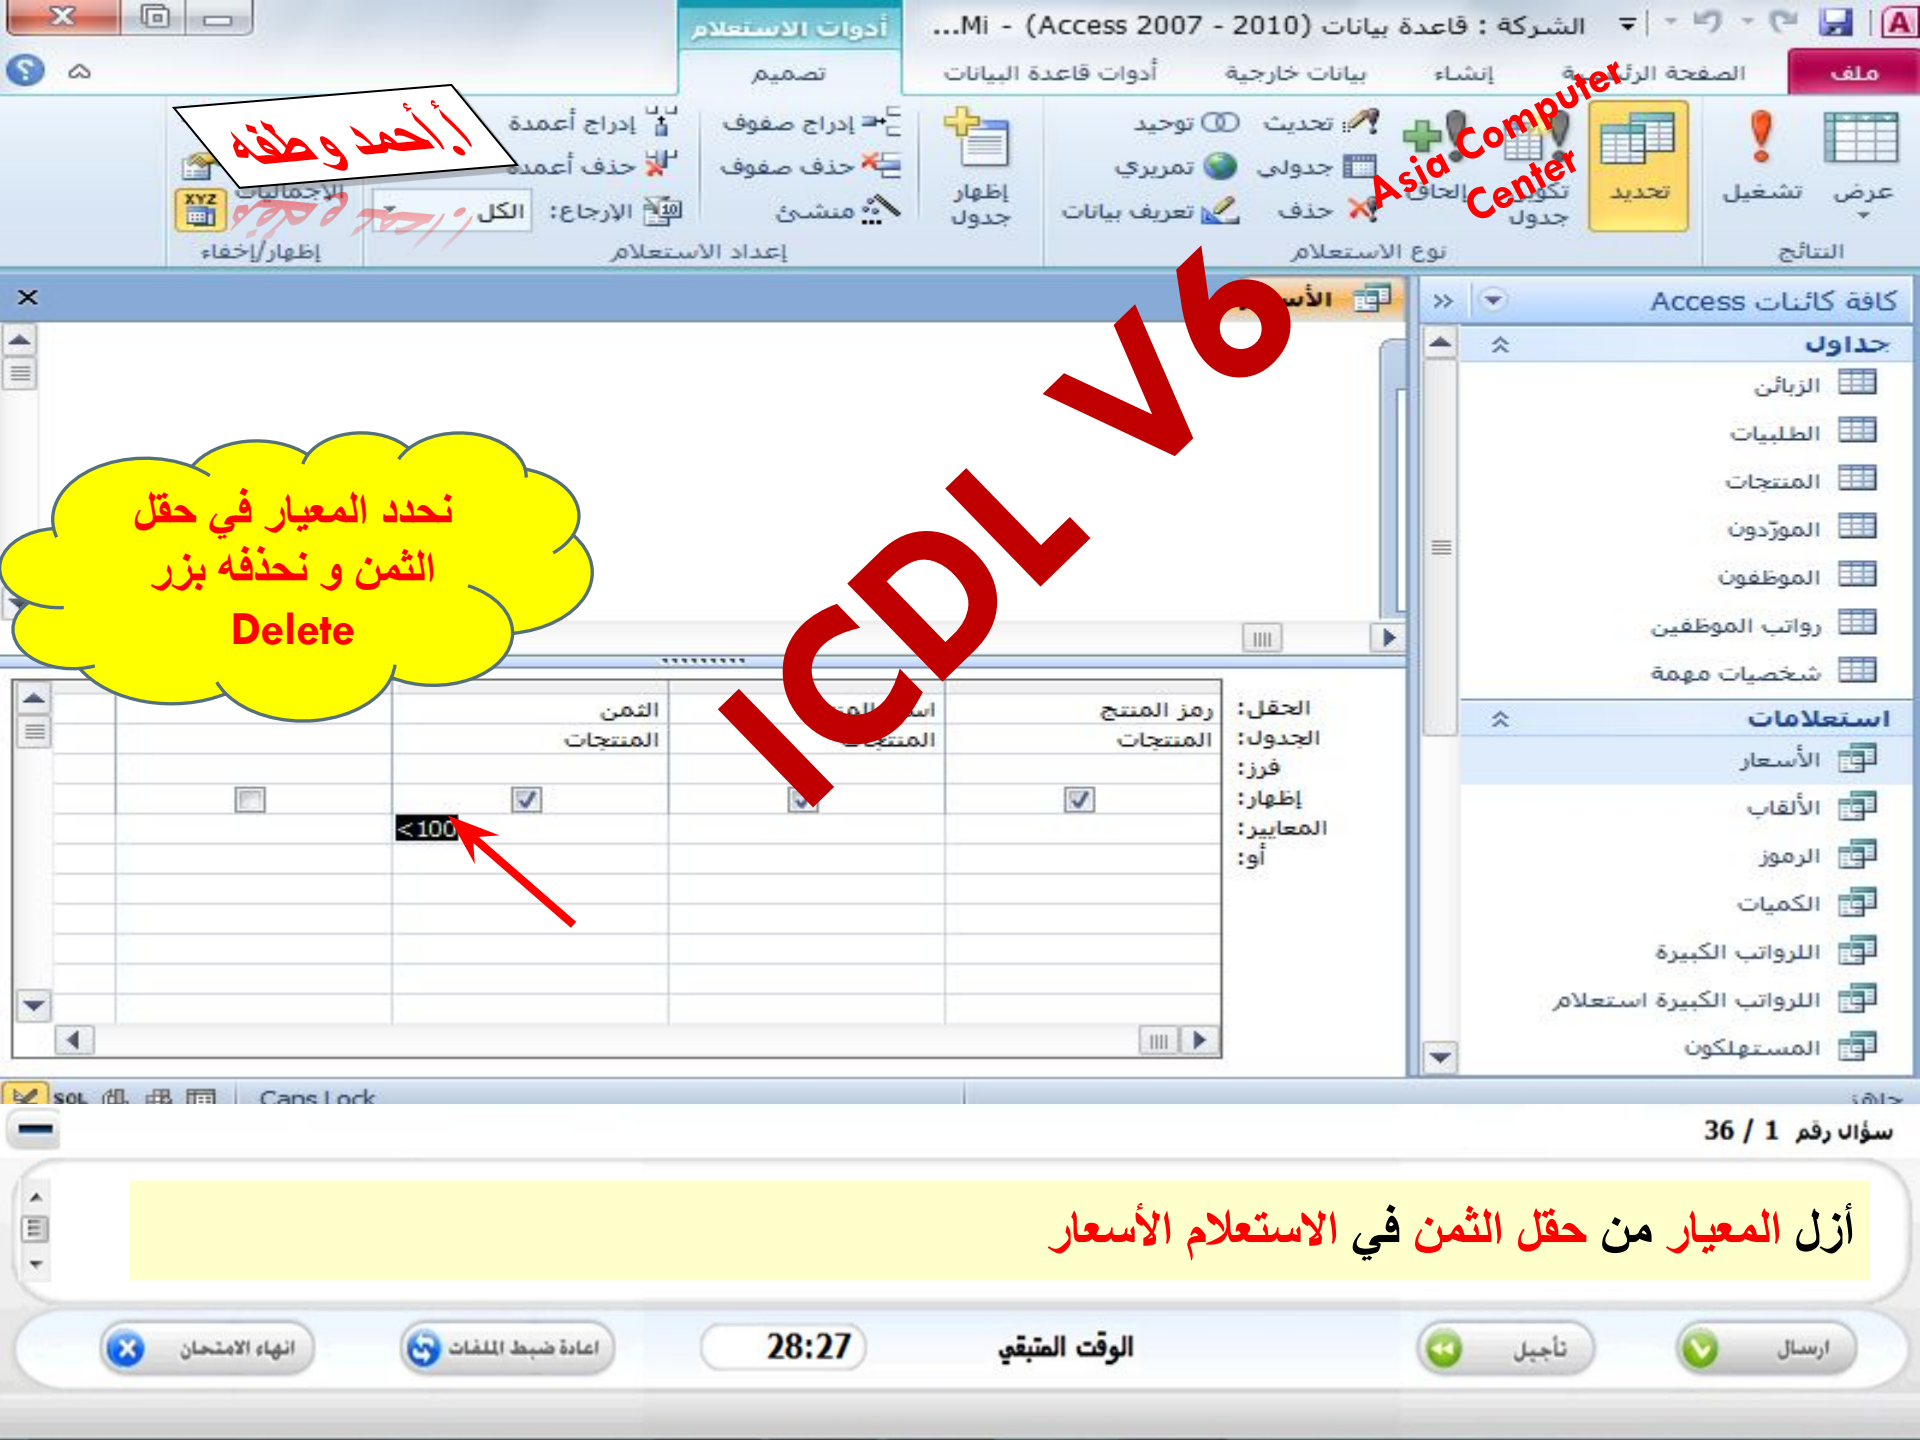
الشركة : قاعدة بيانات (Access 2007 - 2010) - Mi...
أدوات الاستعلام
ملف
الصفحة الرئيسية
إنشاء
بيانات خارجية
أدوات قاعدة البيانات
تصميم
عرض
تشغيل
تحديد
تكوين جدول
إلحاق
تحديث
جدول
حذف
توحيد
تمرير
تعريف بيانات
إظهار جدول
إدراج صفوف
حذف صفوف
منشئ
إدراج أعمدة
حذف أعمدة
الإرجاع: الكل
الإجماليات
النتائج
نوع الاستعلام
إعداد الاستعلام
إظهار/إخفاء
أحمد وطفه
Asia Computer Center
ICDL V6
كافة كائنات Access
جداول
الزبائن
الطلبيات
المنتجات
الموزون
الموظفون
رواتب الموظفين
شخصيات مهمة
استعلامات
الأسعار
الألقاب
الرموز
الكميات
اللرواتب الكبيرة
اللرواتب الكبيرة استعلام
المستهلكون
الأس
نحدد المعيار في حقل الثمن و نحذفه بزر Delete
الحقل:
الجدول:
فرز:
إظهار:
المعايير:
أو:
رمز المنتج
المنتجات
اسم المنتج
المنتجات
الثمن
المنتجات
<100
Caps Lock
SQL
جاهز
سؤال رقم 1 / 36
أزل المعيار من حقل الثمن في الاستعلام الأسعار
ارسال
تأجيل
الوقت المتبقي
28:27
اعادة ضبط الملفات
انهاء الامتحان